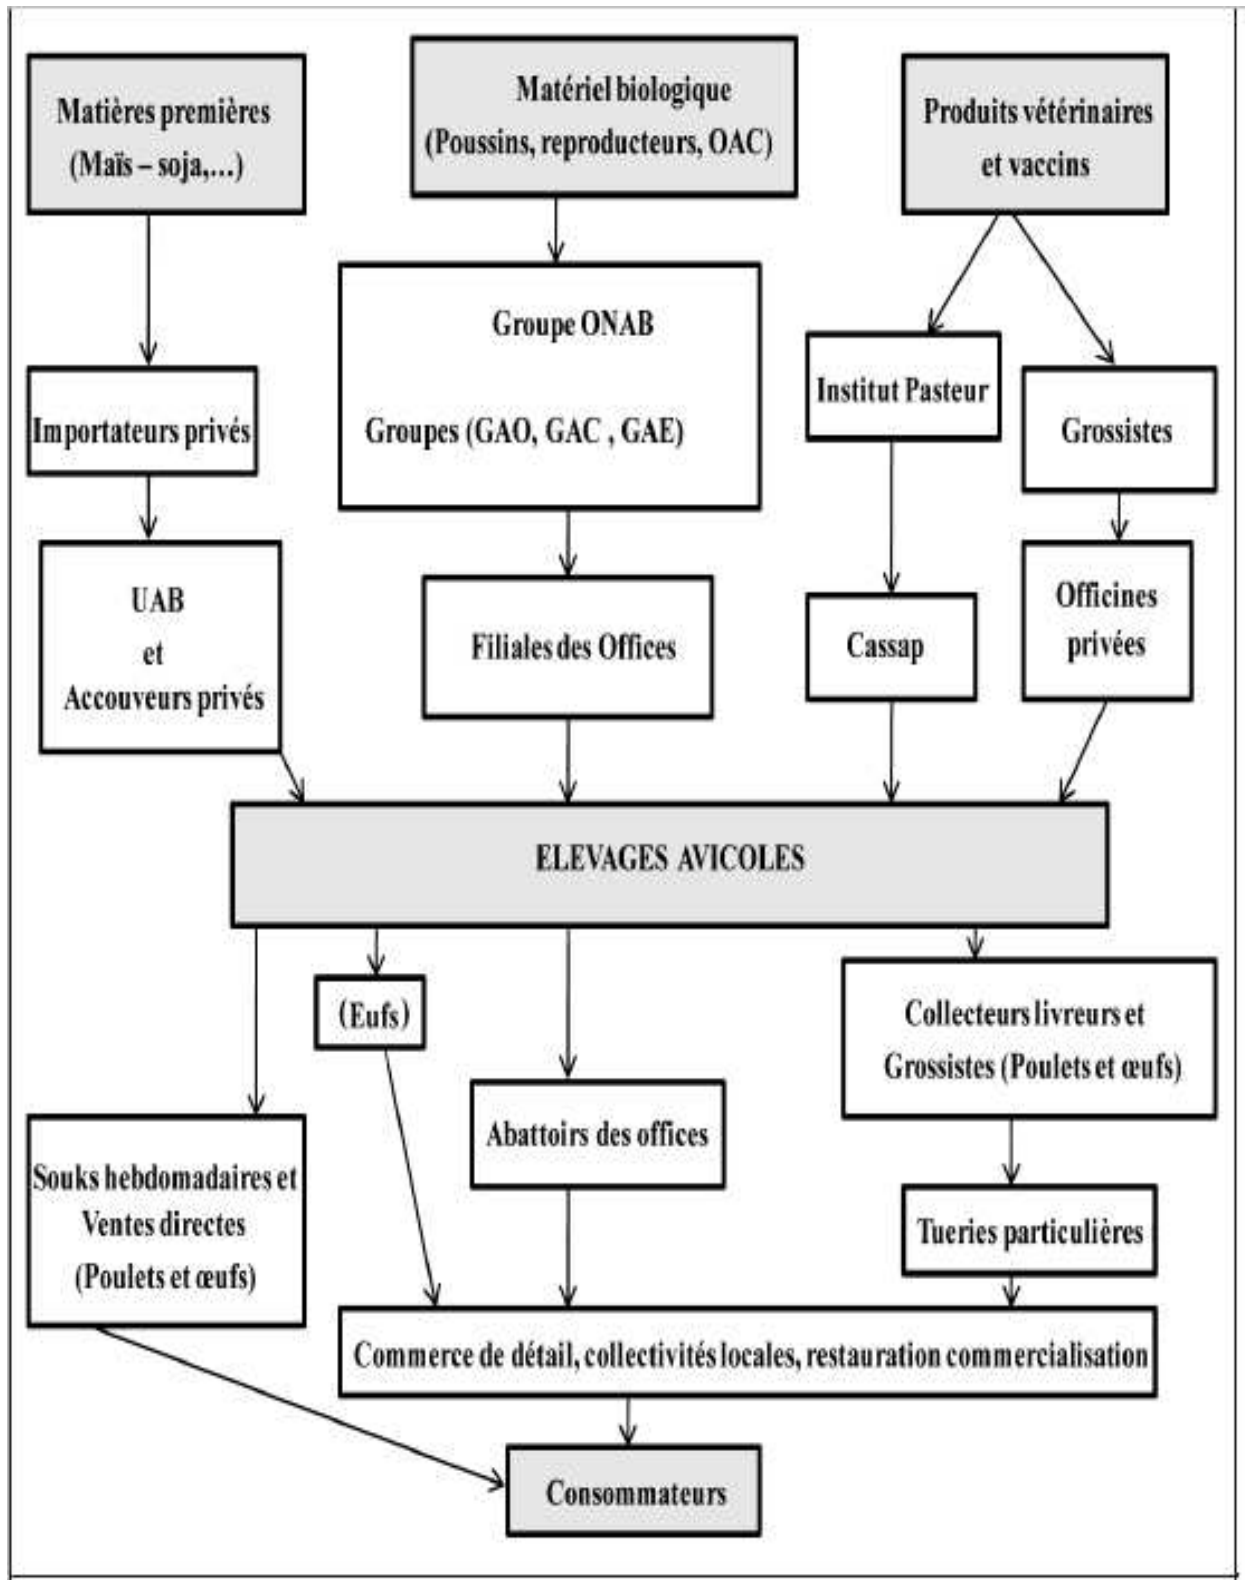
Matières premières (Maïs – soja,...)

Matériel biologique (Poussins, reproducteurs, OAC)

Produits vétérinaires et vaccins

Importateurs privés

Groupe ONAB

Groupes (GAO, GAC , GAE)

Institut Pasteur

Grossistes

UAB et Accouveurs privés

Filiales des Offices

Cassap

Officines privées

ELEVAGES AVICOLES

Œufs

Collecteurs livreurs et Grossistes (Poulets et œufs)

Abattoirs des offices

Souks hebdomadaires et Ventes directes (Poulets et œufs)

Tueries particulières

Commerce de détail, collectivités locales, restauration commercialisation

Consommateurs